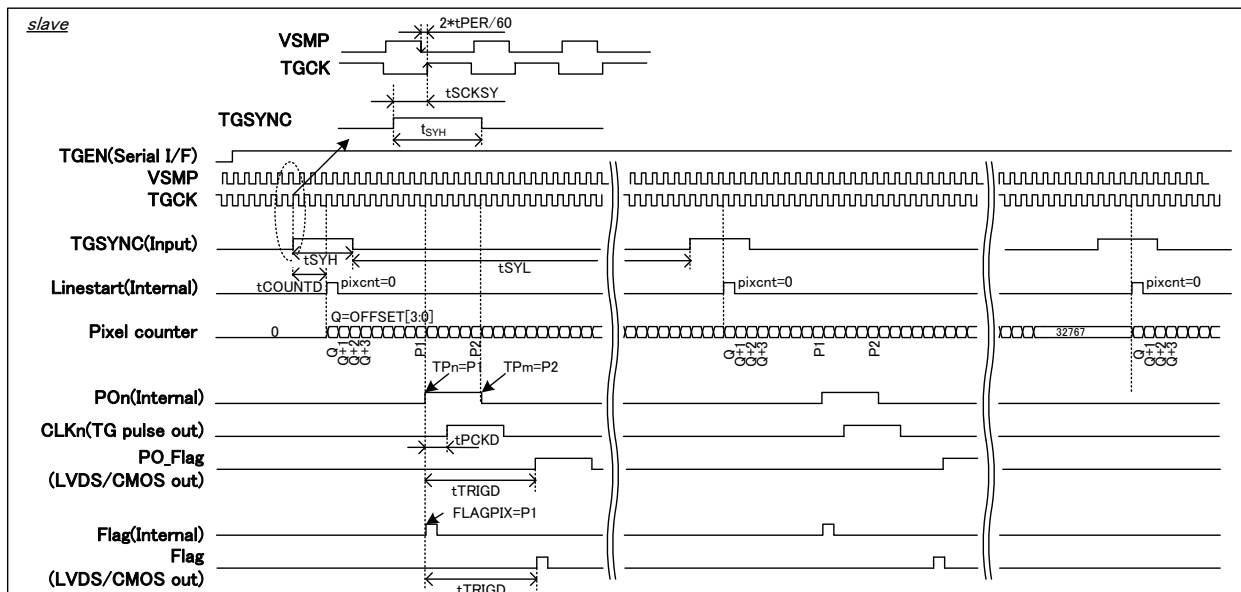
slave

2*tPER/60

VSMP

TGCK

tSCKSY

TGSYNC

$t_{SYH}$

TGEN(Serial I/F)

VSMP

TGCK

TGSYNC(Input)

tSYH

tSYL

Linestart(Internal)

tCOUNTD

pixcnt=0

pixcnt=0

pixcnt=0

Pixel counter

0

Q=OFFSET[3:0]

32767

Q

Q+1

Q+2

Q+3

P1

P2

Q

Q+1

Q+2

Q+3

P1

P2

Q

Q+1

Q+2

Q+3

TPn=P1

TPm=P2

POn(Internal)

CLKn(TG pulse out)

tPCKD

PO_Flag

(LVDS/CMOS out)

tTRIGD

FLAGPIX=P1

Flag(Internal)

Flag

(LVDS/CMOS out)

tTRIGD